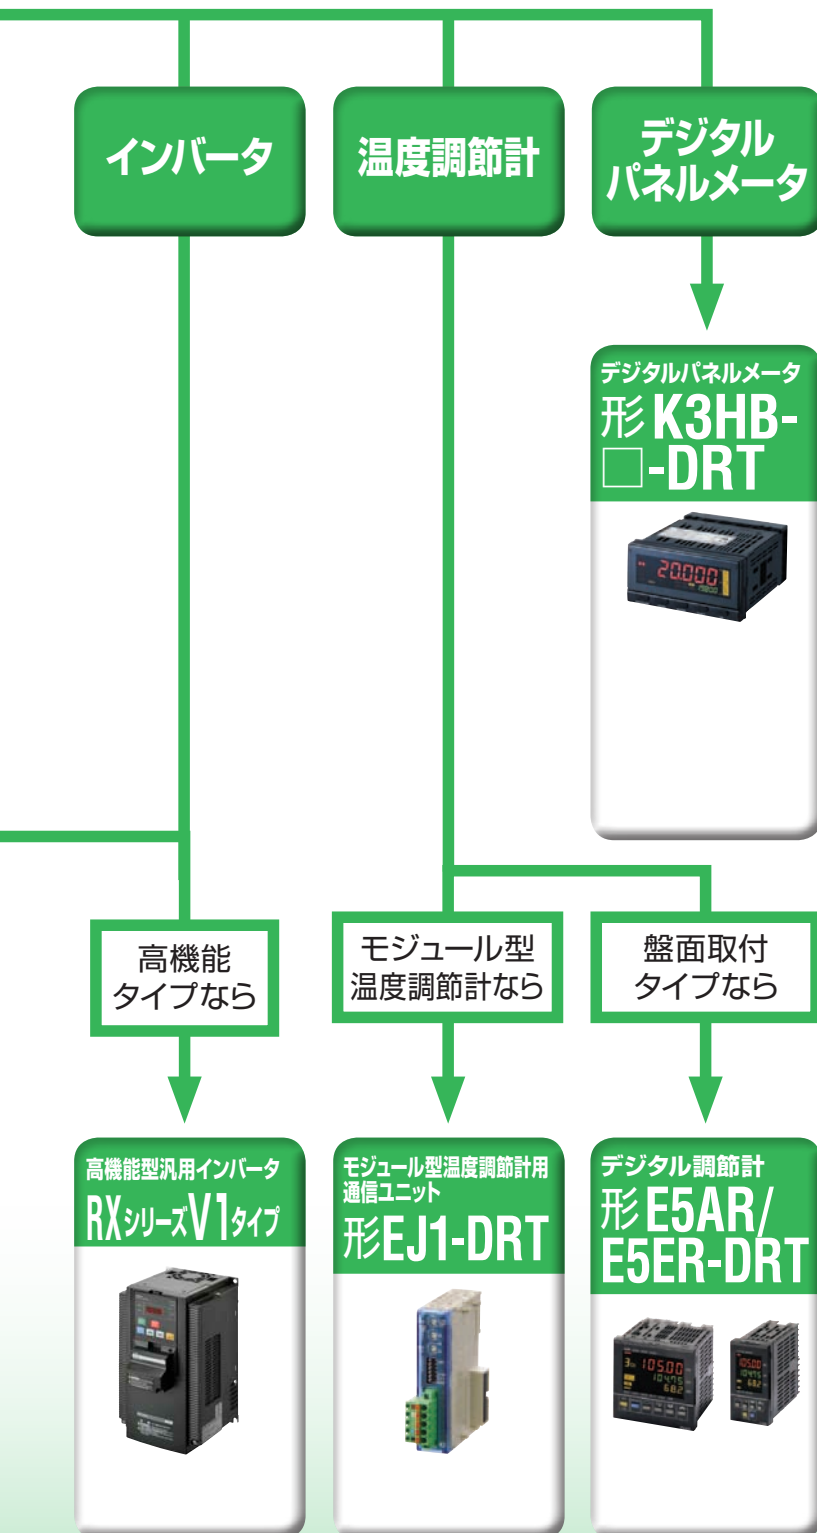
インバータ

温度調節計

デジタル
パネルメータ

デジタルパネルメータ
形 K3HB-□-DRT

20.000

高機能
タイプなら

モジュール型
温度調節計なら

盤面取付
タイプなら

高機能型汎用インバータ
RXシリーズV1タイプ

モジュール型温度調節計用
通信ユニット
形EJ1-DRT

デジタル調節計
形 E5AR/E5ER-DRT

105.00
10495
682

105.00
10495
682